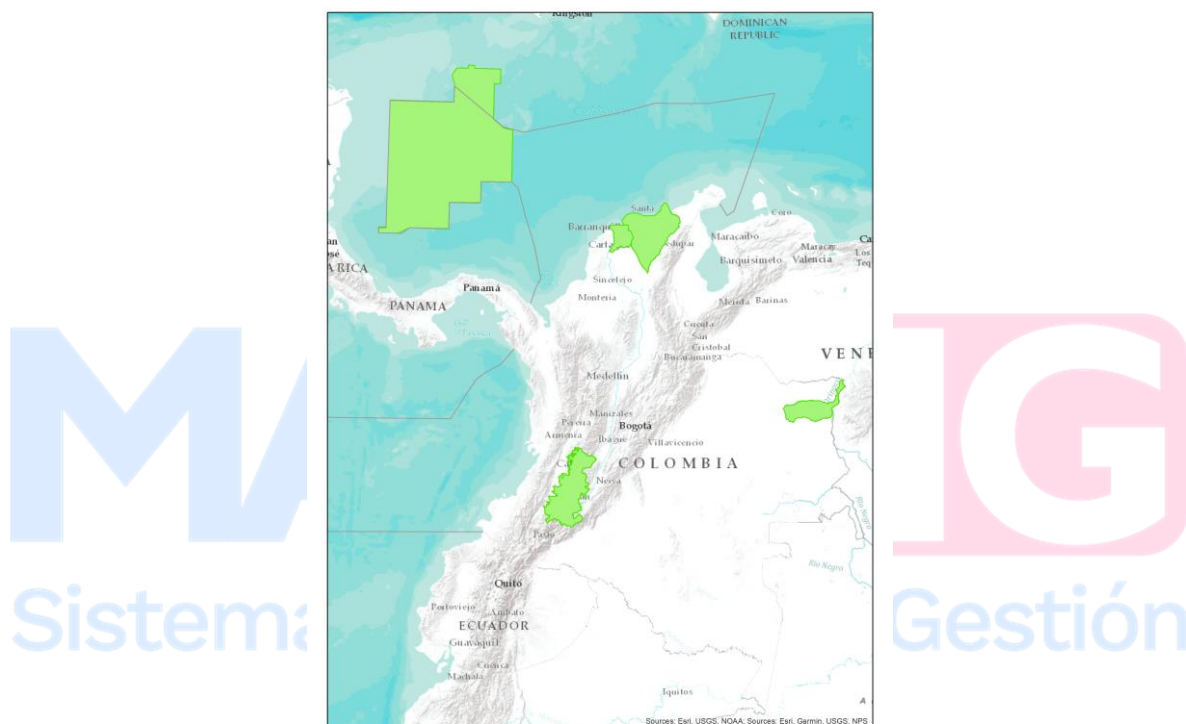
Kingston
DOMINICAN REPUBLIC
Santa
Barranq
Cart
Coro
Maracaibo
Maracay
Barquisimeto Valencia
Sincelejo
Montería
Panamá
PANAMA
RICA
Mérida Barinas
Cucuta
San Cristobal
Bucaramanga
VEN
Medellín
Manizales
Pereira
Armenia
Ibagué
Bogotá
Villavicencio
COLOMBIA
Neiva
Pasto
Río Negro
Quito
Portoviejo
Ambato
ECUADOR
Guayaquil
Cuenca
Machala
Iquitos
Sistema
Gestión
Sources: Esri, USGS, NOAA; Sources: Esri, Garmin, USGS, NPS